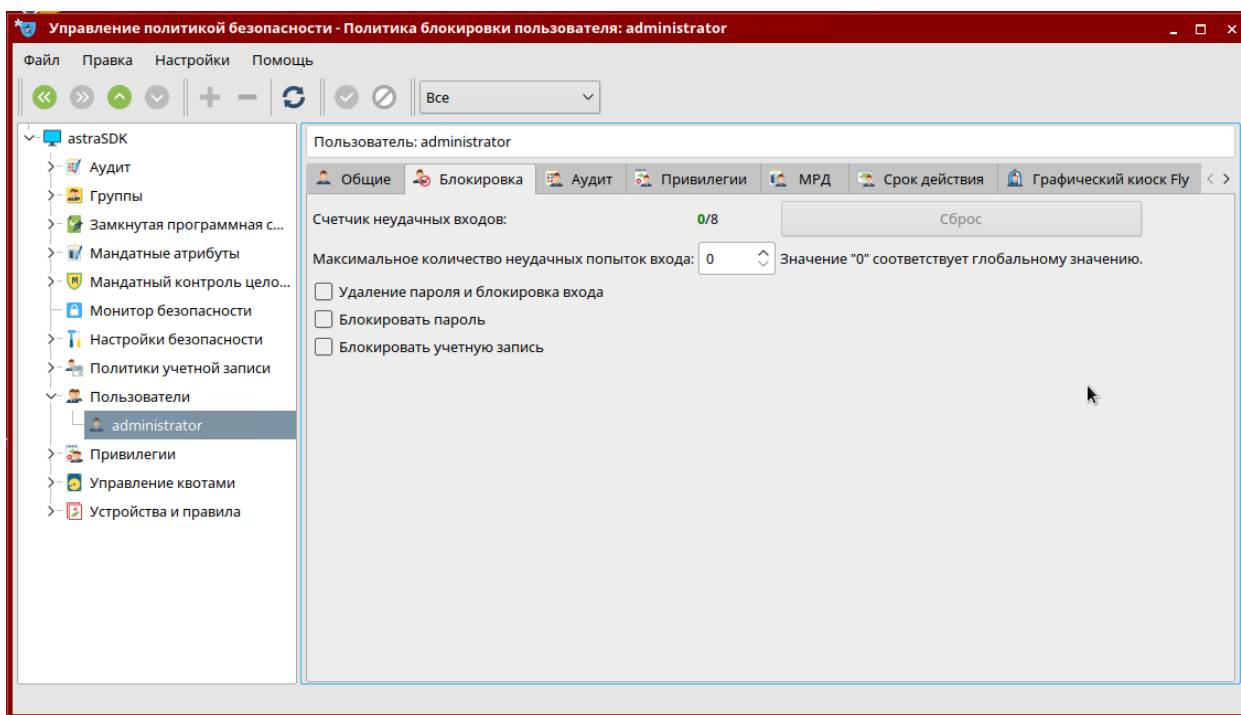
Управление политикой безопасности - Политика блокировки пользователя: administrator

Файл Правка Настройки Помощь

Все

astraSDK
Аудит
Группы
Замкнутая программная с...
Мандатные атрибуты
Мандатный контроль цело...
Монитор безопасности
Настройки безопасности
Политики учетной записи
Пользователи
administrator
Привилегии
Управление квотами
Устройства и правила

Пользователь: administrator

Общие | Блокировка | Аудит | Привилегии | МРД | Срок действия | Графический киоск Fly

Счетчик неудачных входов: 0/8 Сброс

Максимальное количество неудачных попыток входа: 0 Значение "0" соответствует глобальному значению.

Удаление пароля и блокировка входа

Блокировать пароль

Блокировать учетную запись